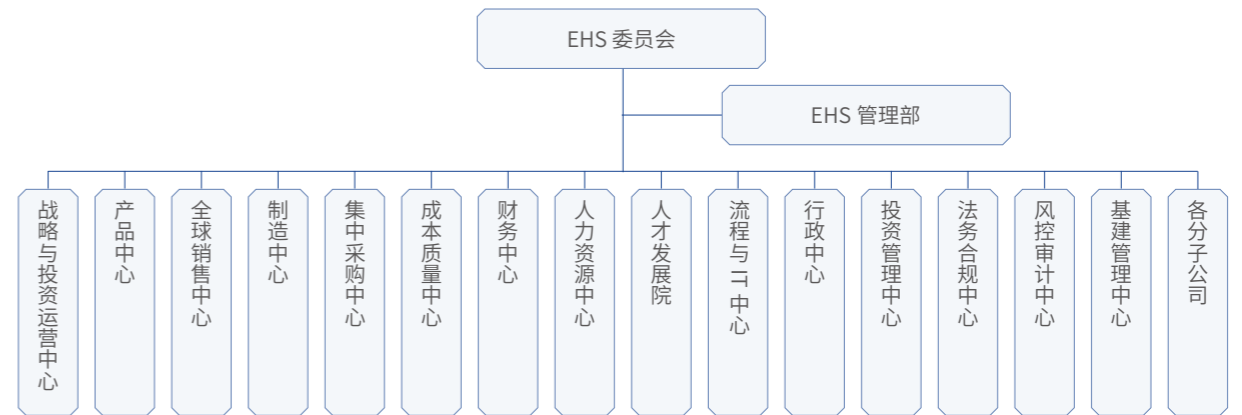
EHS 委员会

EHS 管理部

战略与投资运营中心

产品中心

全球销售中心

制造中心

集中采购中心

成本质量中心

财务中心

人力资源中心

人才发展院

流程与 IT 中心

行政中心

投资管理中心

法务合规中心

风控审计中心

基建管理中心

各分子公司